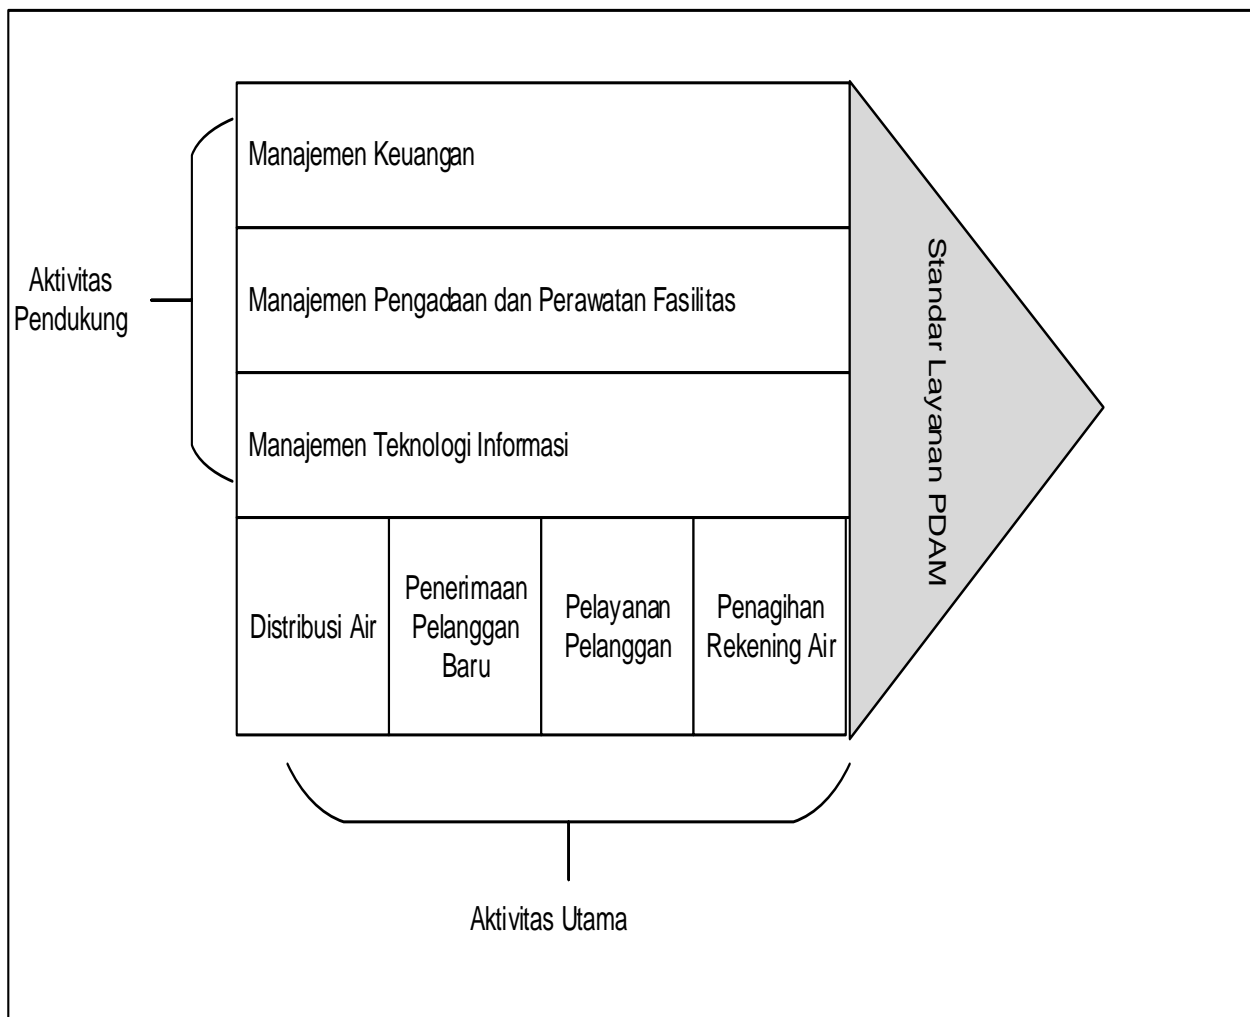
Aktivitas Pendukung

Manajemen Keuangan

Manajemen Pengadaan dan Perawatan Fasilitas

Manajemen Teknologi Informasi

Distribusi Air

Penerimaan Pelanggan Baru

Pelayanan Pelanggan

Penagihan Rekening Air

Standar Layanan PDAM

Aktivitas Utama